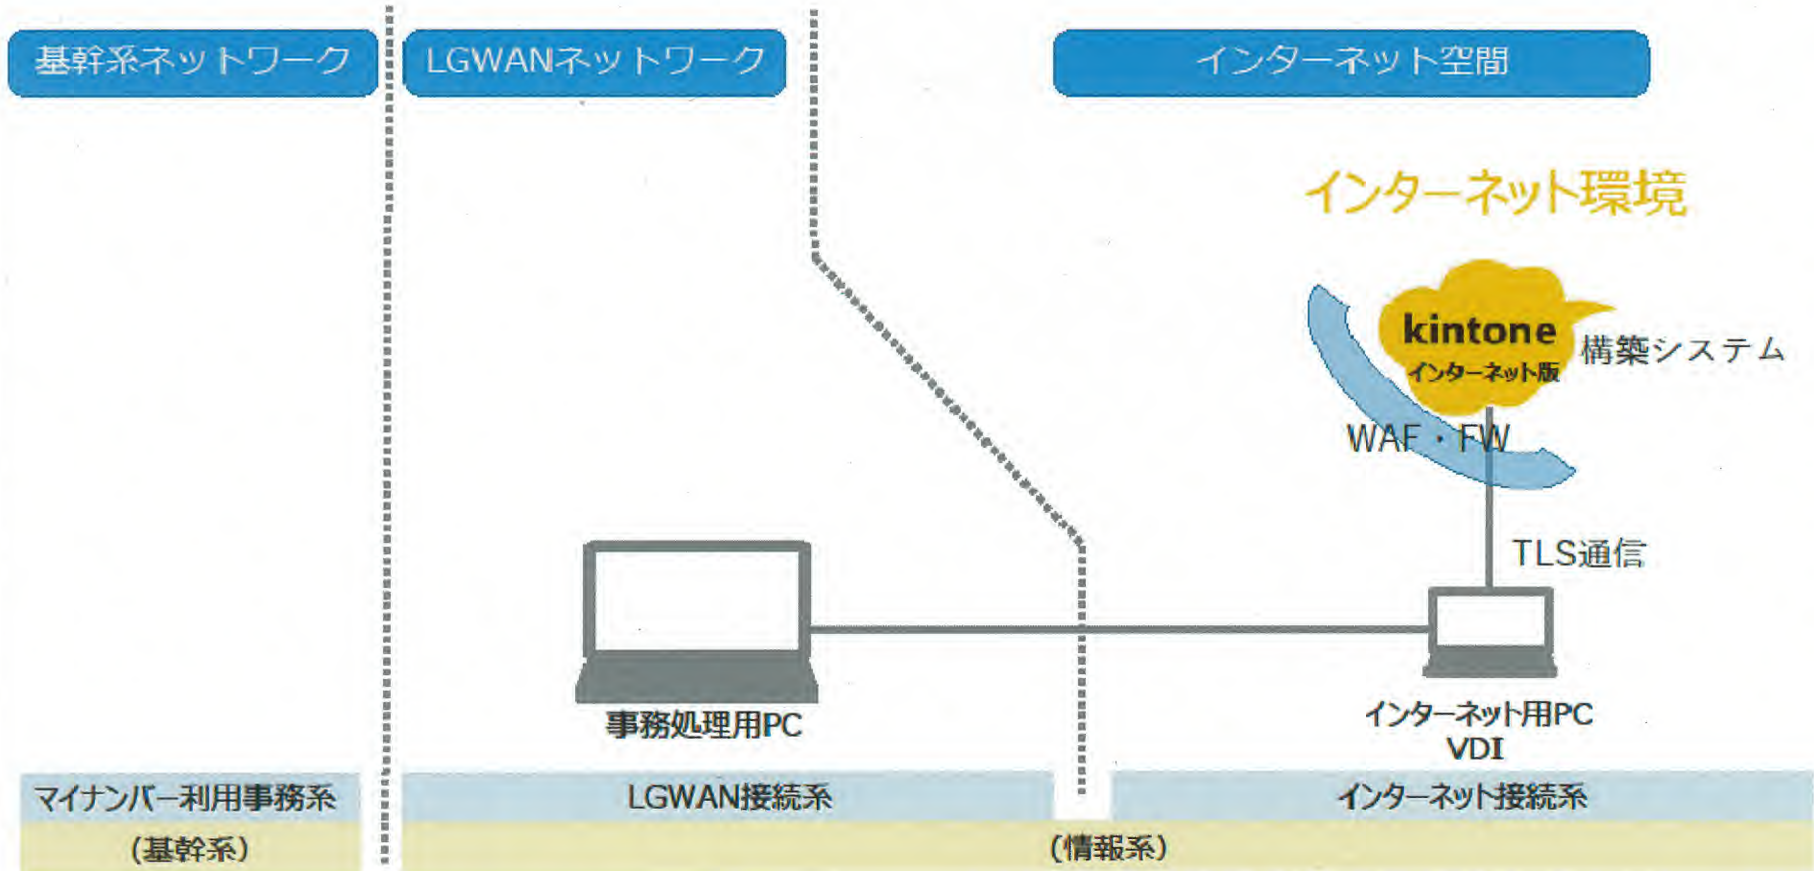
基幹系ネットワーク

LGWANネットワーク

インターネット空間

インターネット環境

kintone
インターネット版

構築システム

WAF・FW

TLS通信

事務処理用PC

インターネット用PC
VDI

マイナンバー利用事務系
(基幹系)

LGWAN接続系

インターネット接続系

(情報系)